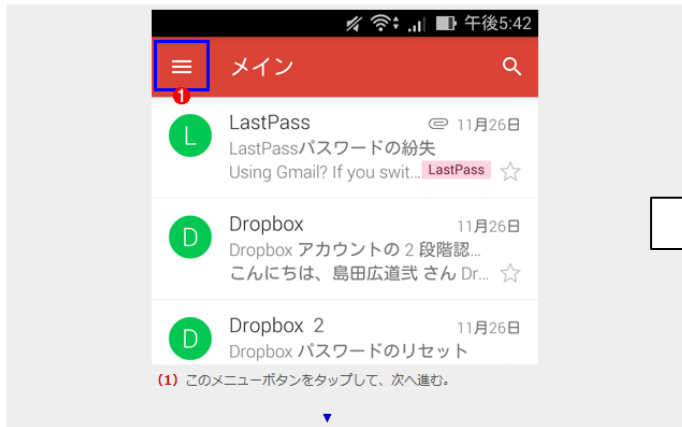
午後5:42

メイン

1

L
LastPass
11月26日
LastPassパスワードの紛失
Using Gmail? If you swit...
LastPass

D
Dropbox
11月26日
Dropbox アカウントの 2 段階認...
こんにちは、島田広道武 さん Dr...

D
Dropbox 2
11月26日
Dropbox パスワードのリセット

(1) このメニューボタンをタップして、次へ進む。

▼